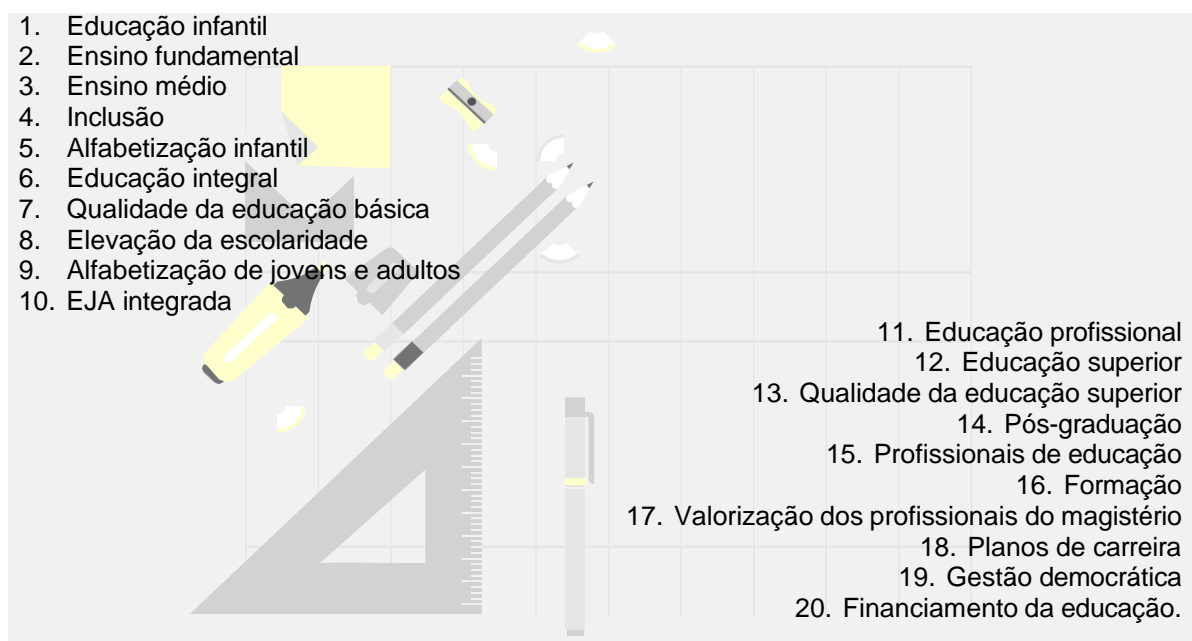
1. Educação infantil
2. Ensino fundamental
3. Ensino médio
4. Inclusão
5. Alfabetização infantil
6. Educação integral
7. Qualidade da educação básica
8. Elevação da escolaridade
9. Alfabetização de jovens e adultos
10. EJA integrada

11. Educação profissional
12. Educação superior
13. Qualidade da educação superior
14. Pós-graduação
15. Profissionais de educação
16. Formação
17. Valorização dos profissionais do magistério
18. Planos de carreira
19. Gestão democrática
20. Financiamento da educação.